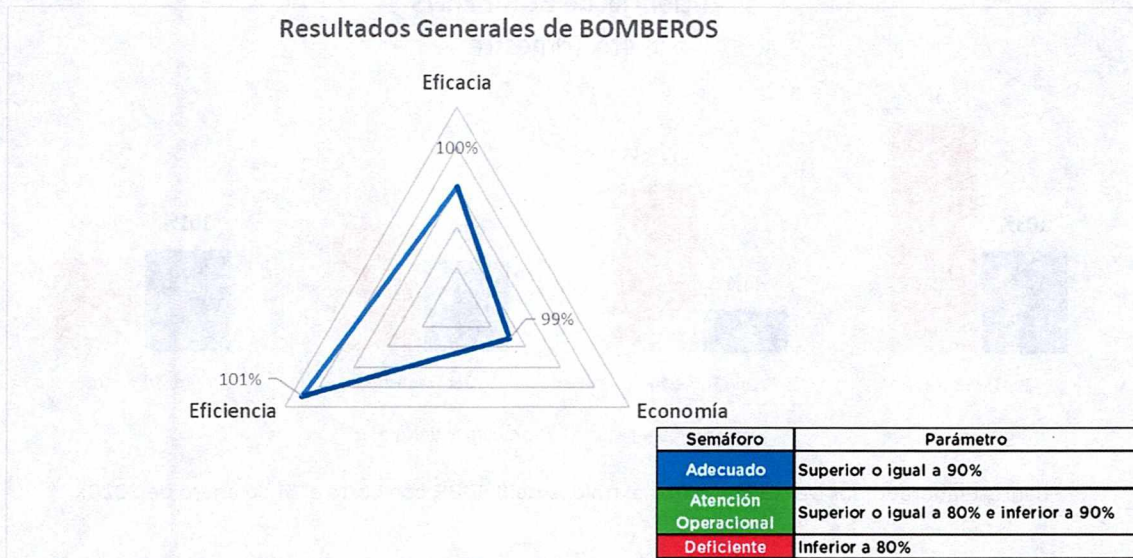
Resultados Generales de BOMBEROS

Eficacia

100%

99%

101%

Eficiencia

Economía

| Semáforo | Parámetro |
|---|---|
| Adecuado | Superior o igual a 90% |
| Atención Operacional | Superior o igual a 80% e inferior a 90% |
| Deficiente | Inferior a 80% |